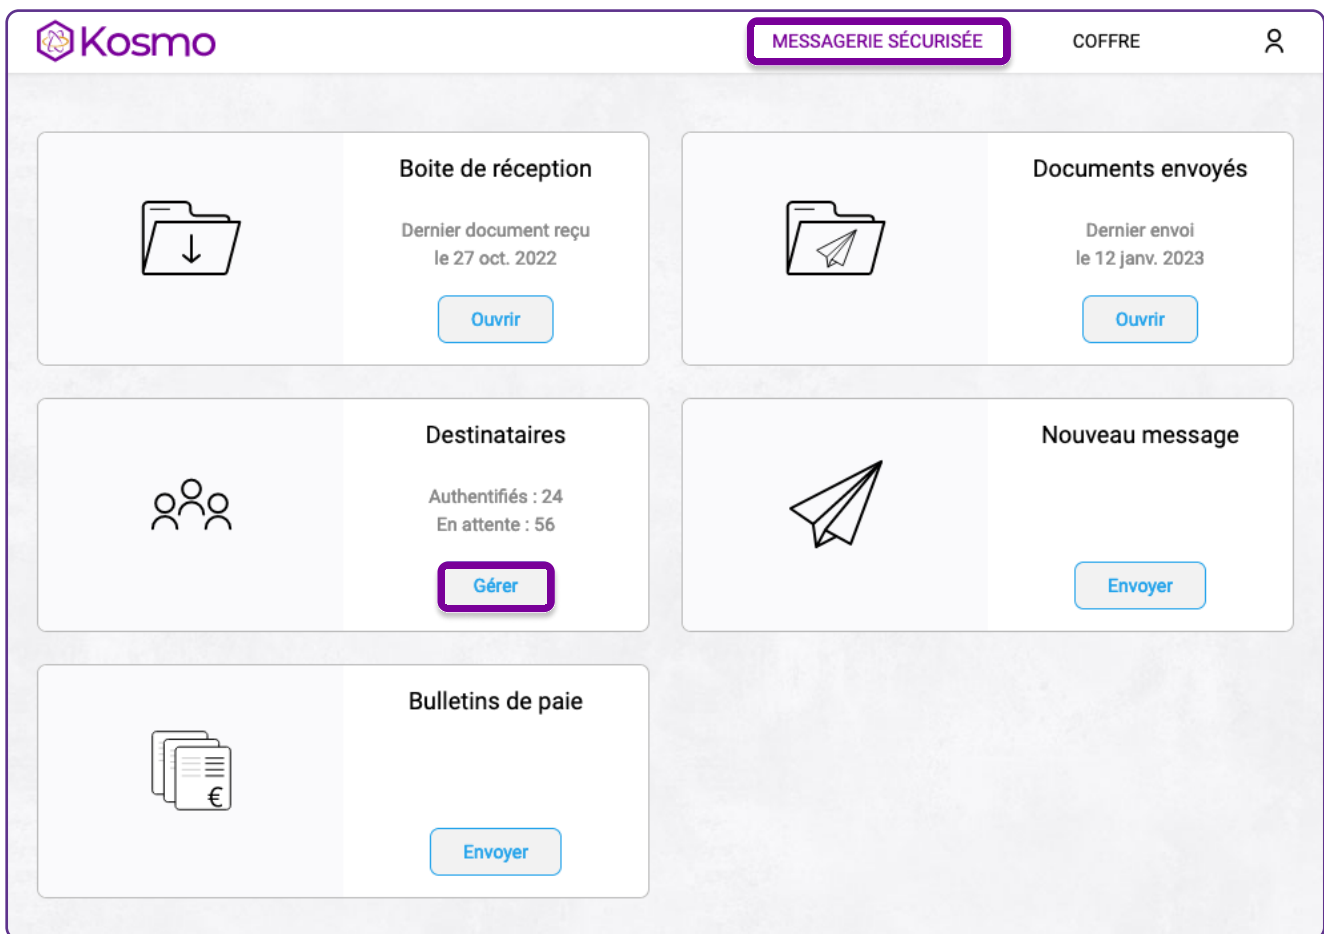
Kosmo

MESSAGERIE SÉCURISÉE

COFFRE

Boite de réception

Dernier document reçu le 27 oct. 2022

Ouvrir

Documents envoyés

Dernier envoi le 12 janv. 2023

Ouvrir

Destinataires

Authentifiés : 24
En attente : 56

Gérer

Nouveau message

Envoyer

Bulletins de paie

Envoyer